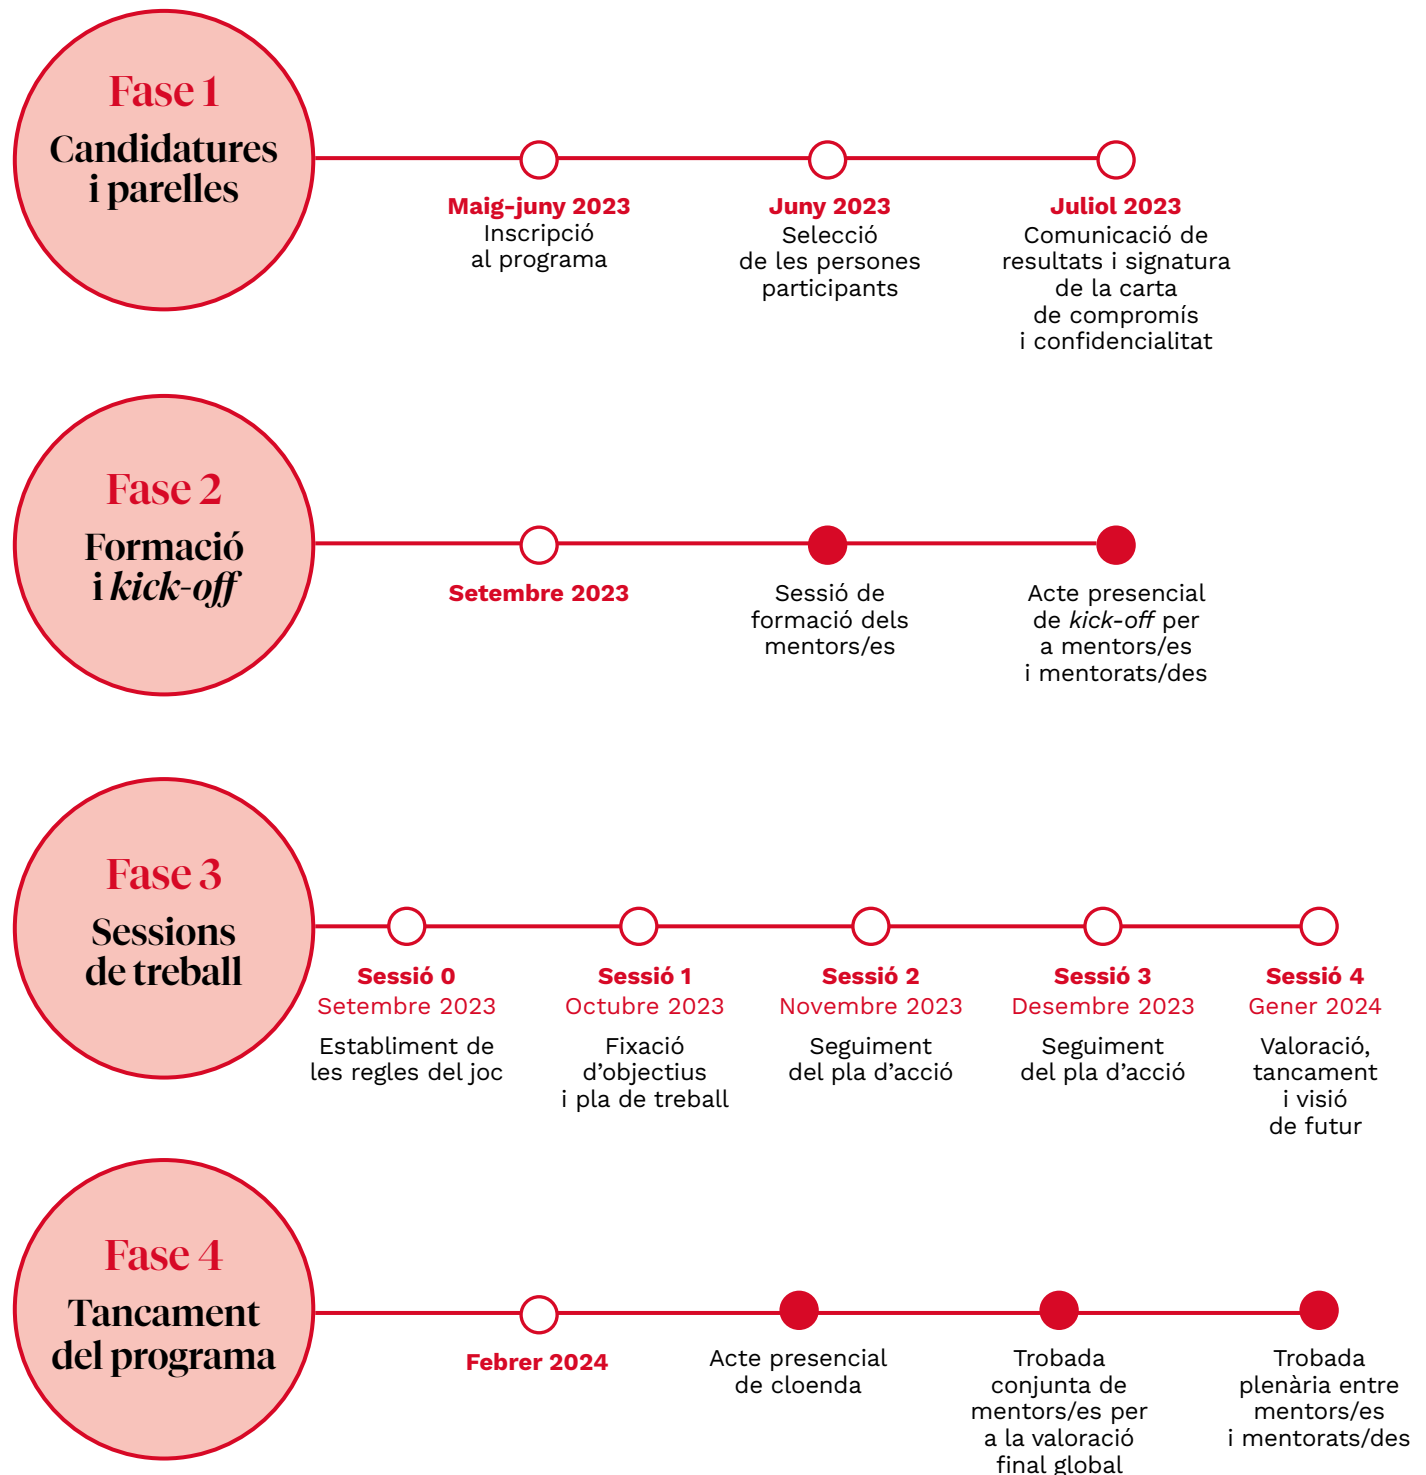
Fase 1
Candidatures i parelles

Maig-juny 2023
Inscripció al programa

Juny 2023
Selecció de les persones participants

Juliol 2023
Comunicació de resultats i signatura de la carta de compromís i confidencialitat

Fase 2
Formació i kick-off

Setembre 2023

Sessió de formació dels mentors/es

Acte presencial de kick-off per a mentors/es i mentorats/des

Fase 3
Sessions de treball

Sessió 0
Setembre 2023
Establiment de les regles del joc

Sessió 1
Octubre 2023
Fixació d'objectius i pla de treball

Sessió 2
Novembre 2023
Seguiment del pla d'acció

Sessió 3
Desembre 2023
Seguiment del pla d'acció

Sessió 4
Gener 2024
Valoració, tancament i visió de futur

Fase 4
Tancament del programa

Febrer 2024

Acte presencial de cloenda

Trobada conjunta de mentors/es per a la valoració final global

Trobada plenària entre mentors/es i mentorats/des